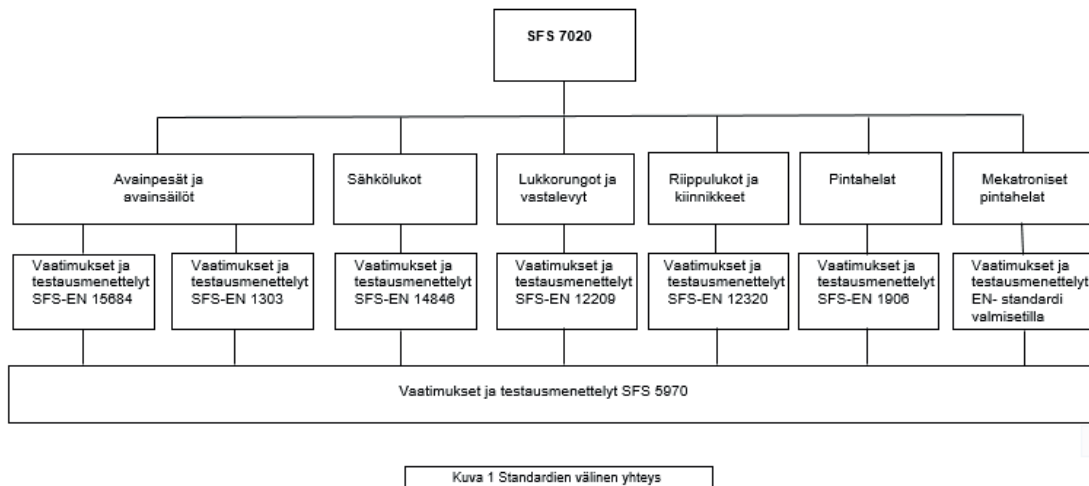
SFS 7020

Avainpesät ja avainsäilöt

Sähkölukot

Lukkorungot ja vastalevyt

Riippulukot ja kiinnikkeet

Pintahelat

Mekatroniset pintahelat

Vaatimukset ja testausmenettelyt SFS-EN 15684

Vaatimukset ja testausmenettelyt SFS-EN 1303

Vaatimukset ja testausmenettelyt SFS-EN 14846

Vaatimukset ja testausmenettelyt SFS-EN 12209

Vaatimukset ja testausmenettelyt SFS-EN 12320

Vaatimukset ja testausmenettelyt SFS-EN 1906

Vaatimukset ja testausmenettelyt EN- standardi valmisetilla

Vaatimukset ja testausmenettelyt SFS 5970

Kuva 1 Standardien välinen yhteys